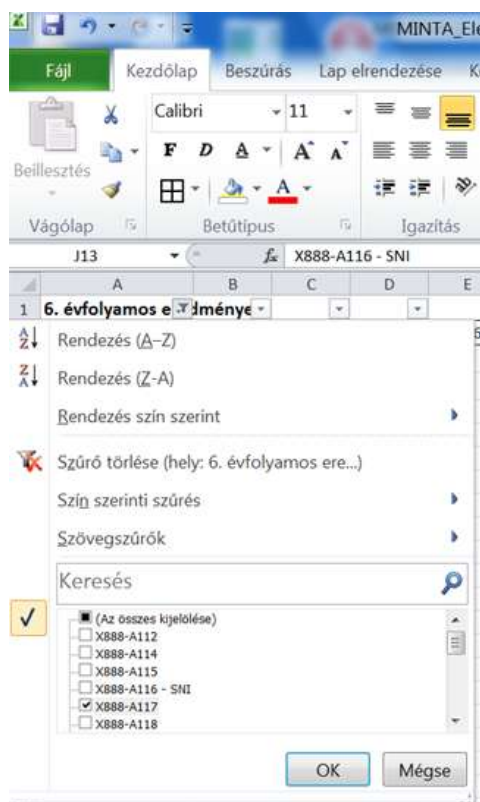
MINTA_Ele

Fájl | Kezdőlap | Beszúrás | Lap elrendezése | K

Calibri | 11
F D A | A A
Beillesztés
Vágólap | Betűtípus | Igazítás

J13 | $f_x$ | X888-A116 - SNI

| | A | B | C | D | E |
|---|---|---|---|---|---|
| 1 | 6. évfolyamos e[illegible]ménye | | | | |

Rendezés (A–Z)
Rendezés (Z-A)
Rendezés szín szerint
Szűrő törlése (hely: 6. évfolyamos ere...)
Szín szerinti szűrés
Szövegszűrők
Keresés
(Az összes kijelölése)
X888-A112
X888-A114
X888-A115
X888-A116 - SNI
X888-A117
X888-A118
OK | Mégse